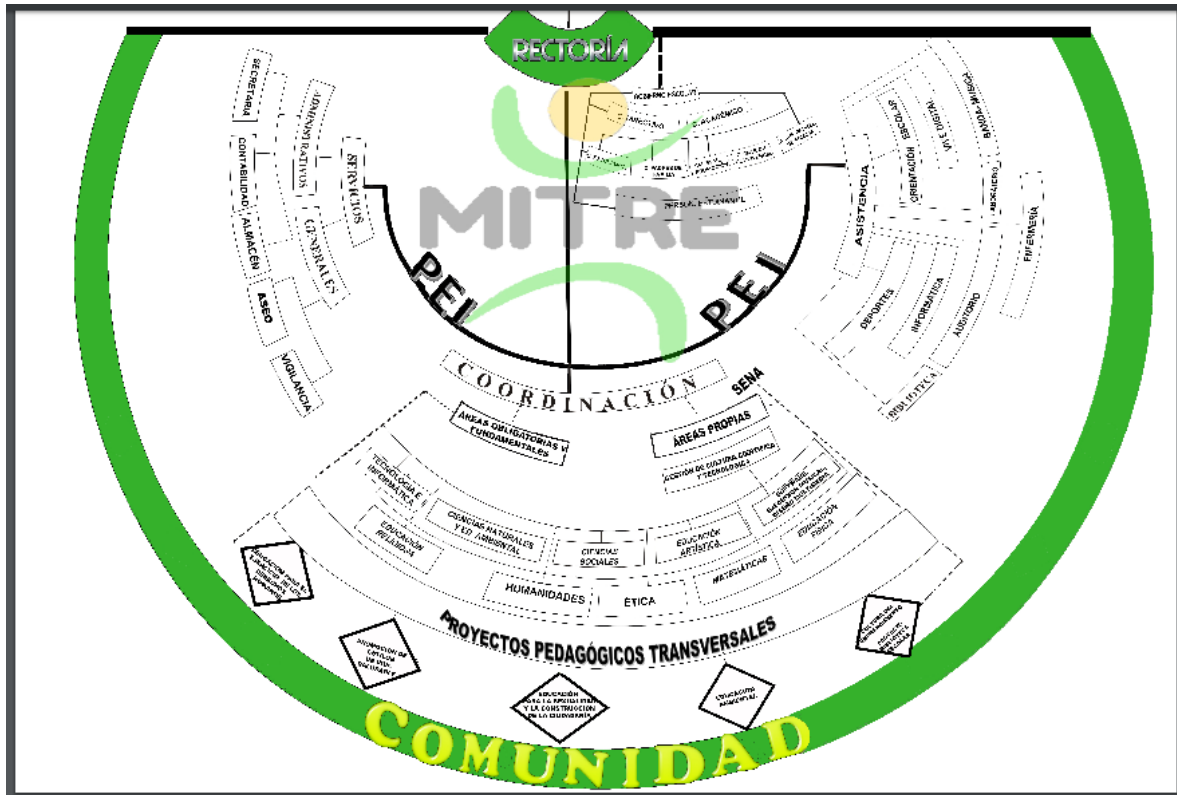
RECTORÍA

CONSEJO DIRECTIVO

CONSEJO ACADÉMICO

PERSONAL DOCENTE

SECRETARÍA

CONTABILIDAD

ALMACÉN

ASEO

VIGILANCIA

ADMINISTRATIVOS

SERVICIOS

GENERALES

MITRE

PEI

PEI

ASISTENCIA

ORIENTACIÓN ESCOLAR

VOZ DIGITAL

BANDA MÚSICO

DEPORTES

INFORMÁTICA

AUDITORIO

ENFERMERÍA

BIBLIOTECA

COORDINACIÓN

SENA

ÁREAS OBLIGATORIAS Y FUNDAMENTALES

ÁREAS PROPIAS

GESTIÓN DE CULTURA CONTABLE Y TECNOLÓGICA

TECNOLOGÍA E INFORMÁTICA

CIENCIAS NATURALES Y ED. AMBIENTAL

CIENCIAS SOCIALES

EDUCACIÓN ARTÍSTICA

EDUCACIÓN FÍSICA

EDUCACIÓN RELIGIOSA

HUMANIDADES

ÉTICA

MATEMÁTICAS

PROYECTOS PEDAGÓGICOS TRANSVERSALES

EDUCACIÓN AMBIENTAL

EDUCACIÓN PARA LA SEXUALIDAD Y LA CONSTRUCCIÓN DE LA CIUDADANÍA

COMUNIDAD